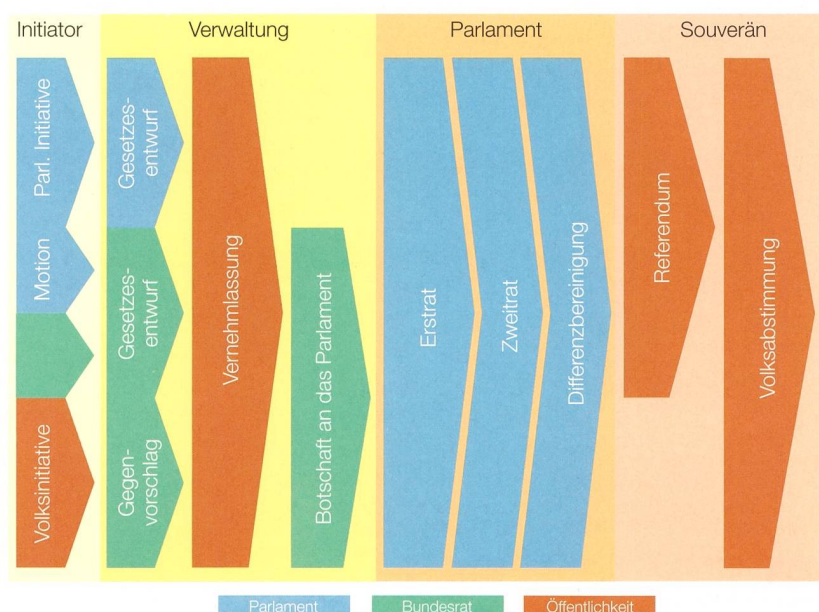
Initiator

Verwaltung

Parlament

Souverän

Parl. Initiative

Motion

Volksinitiative

Gesetzesentwurf

Gesetzesentwurf

Gegenvorschlag

Vernehmlassung

Botschaft an das Parlament

Erstrat

Zweitrat

Differenzbereinigung

Referendum

Volksabstimmung

Parlament

Bundesrat

Öffentlichkeit